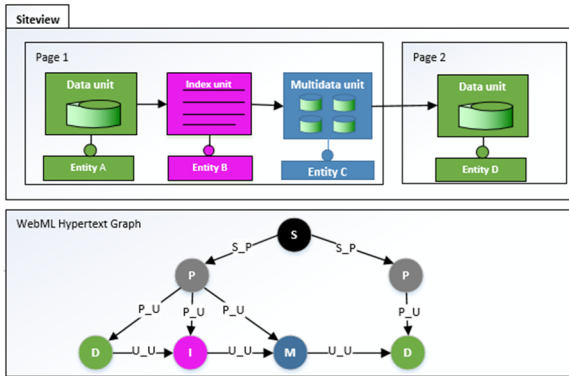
Siteview

Page 1

Data unit

Entity A

Index unit

Entity B

Multidata unit

Entity C

Page 2

Data unit

Entity D

WebML Hypertext Graph

S

S_P

S_P

P

P

P_U

P_U

P_U

P_U

D

U_U

I

U_U

M

U_U

D